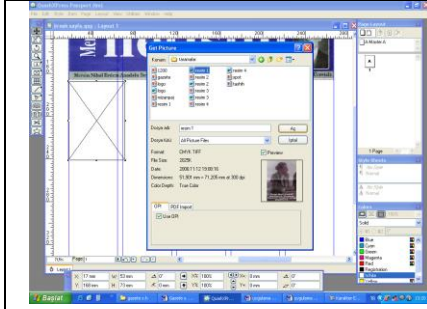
QuarkXPress Passport [...]

Get Picture

Konum: resimler

1200
gazete
logo
logo
resimler
resim 1
resim 2
resim 3
resim 4
resim 5
resim 6
resim 7
resim 8
resim 9
resim 10

Dosya adı: resim 1
Dosya türü: All Picture Files

Aç
İptal

Format: CMYK TIFF
File Size: 202K
Date: 2008.11.12 13:00:51
Dimension: 91,001 mm x 71,205 mm at 300 dpi
Color Depth: True Color

Preview

QPI
PDF Import
Use QPI

Page Layout
A-Master A
1 Page

Style Sheets
No Style
Normal

Colors
Solid
Blue
Cyan
Green
Magenta
Red
Registration
White

X: 17 mm
Y: 16 mm
W: 77 mm
H: 77 mm

100%
100%
0 mm
0 mm

Başlat